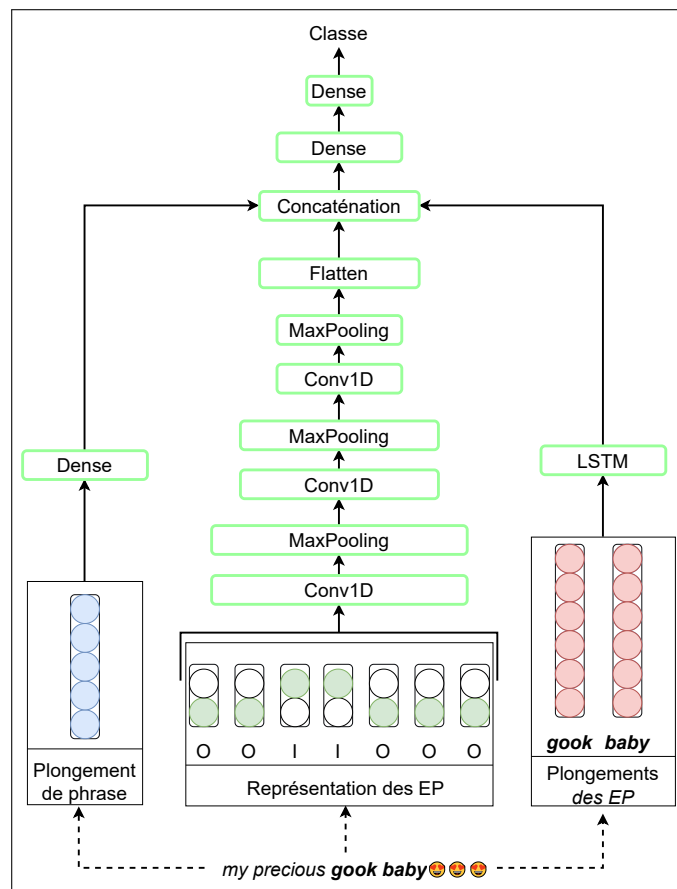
Classe

Dense

Dense

Concaténation

Flatten

MaxPooling

Conv1D

MaxPooling

Conv1D

MaxPooling

Conv1D

Dense

LSTM

O O I I O O O

Représentation des EP

Plongement de phrase

gook baby

Plongements des EP

my precious gook baby😍😍😍